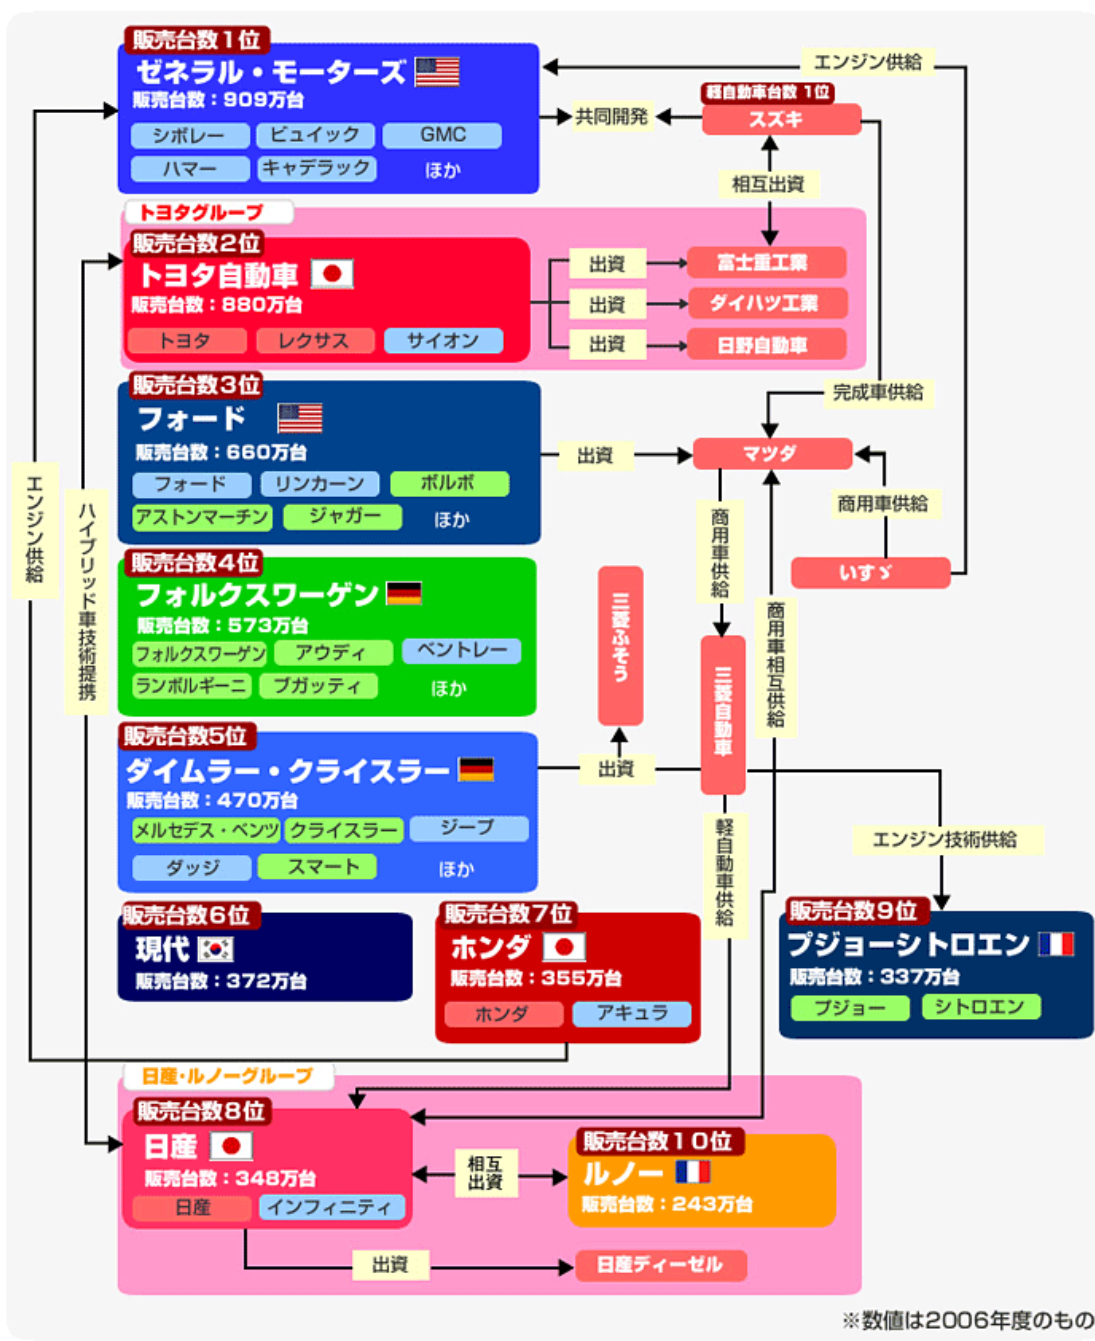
販売台数１位
ゼネラル・モーターズ
販売台数：909万台
シボレー
ビュイック
GMC
ハマー
キャデラック
ほか

エンジン供給
軽自動車台数 1位
スズキ
共同開発
相互出資

トヨタグループ
販売台数２位
トヨタ自動車
販売台数：880万台
トヨタ
レクサス
サイオン
出資
富士重工業
出資
ダイハツ工業
出資
日野自動車

完成車供給

販売台数３位
フォード
販売台数：660万台
フォード
リンカーン
ボルボ
アストンマーチン
ジャガー
ほか
出資
マツダ
商用車供給
商用車供給
いすゞ

エンジン供給
ハイブリッド車技術提携

販売台数４位
フォルクスワーゲン
販売台数：573万台
フォルクスワーゲン
アウディ
ベントレー
ランボルギーニ
ブガッティ
ほか
三菱ふそう
三菱自動車
商用車相互供給

販売台数5位
ダイムラー・クライスラー
販売台数：470万台
メルセデス・ベンツ
クライスラー
ジープ
ダッジ
スマート
ほか
出資
エンジン技術供給
軽自動車供給

販売台数６位
現代
販売台数：372万台

販売台数７位
ホンダ
販売台数：355万台
ホンダ
アキュラ

販売台数９位
プジョーシトロエン
販売台数：337万台
プジョー
シトロエン

日産・ルノーグループ
販売台数８位
日産
販売台数：348万台
日産
インフィニティ
相互出資
販売台数１０位
ルノー
販売台数：243万台
出資
日産ディーゼル

※数値は2006年度のもの